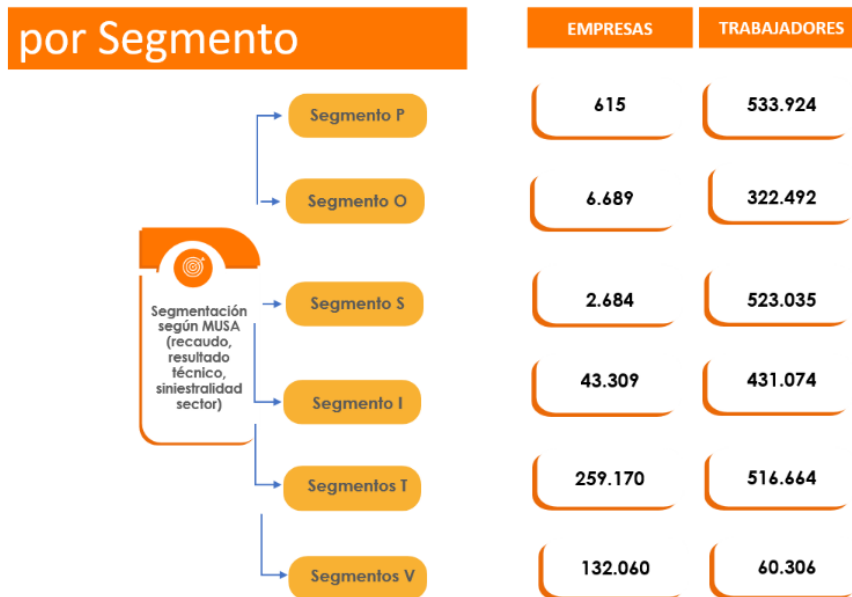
por Segmento

Segmentación según MUSA (recaudo, resultado técnico, siniestralidad sector)

| | EMPRESAS | TRABAJADORES |
|---|---|---|
| Segmento P | 615 | 533.924 |
| Segmento O | 6.689 | 322.492 |
| Segmento S | 2.684 | 523.035 |
| Segmento I | 43.309 | 431.074 |
| Segmentos T | 259.170 | 516.664 |
| Segmentos V | 132.060 | 60.306 |